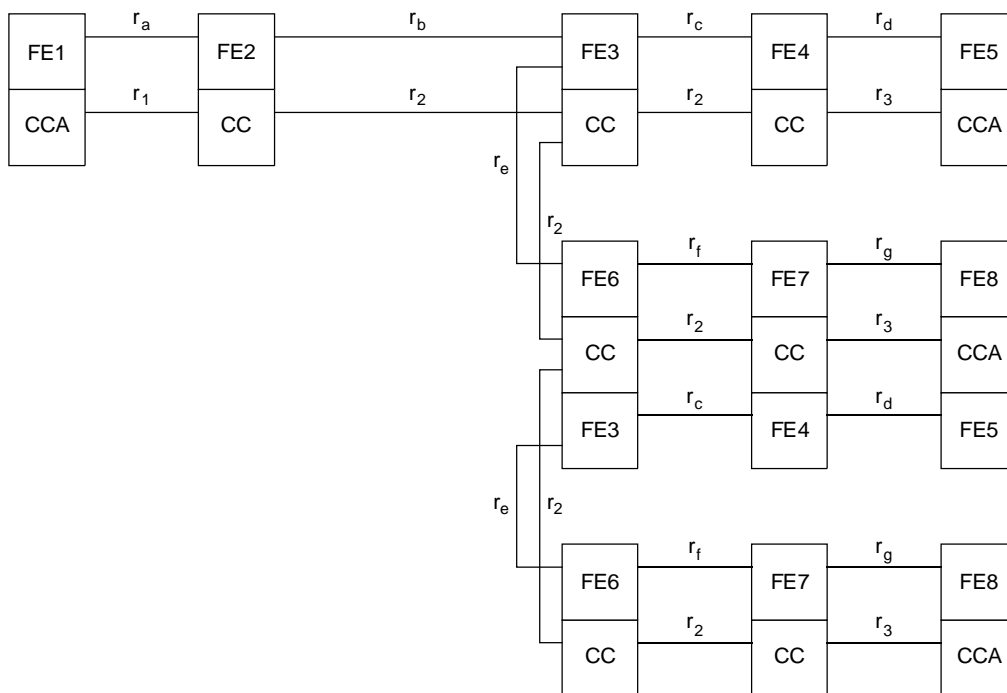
$r_a$ $r_b$ $r_c$ $r_d$

FE1 FE2 FE3 FE4 FE5

$r_1$ $r_2$ $r_2$ $r_3$

CCA CC CC CC CCA

$r_e$

$r_2$

$r_f$ $r_g$

FE6 FE7 FE8

$r_2$ $r_3$

CC CC CCA

$r_c$ $r_d$

FE3 FE4 FE5

$r_e$ $r_2$

$r_f$ $r_g$

FE6 FE7 FE8

$r_2$ $r_3$

CC CC CCA